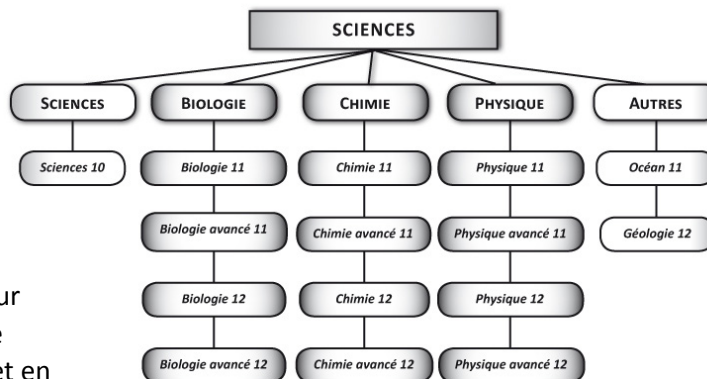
SCIENCES

SCIENCES
Sciences 10

BIOLOGIE
Biologie 11
Biologie avancé 11
Biologie 12
Biologie avancé 12

CHIMIE
Chimie 11
Chimie avancé 11
Chimie 12
Chimie avancé 12

PHYSIQUE
Physique 11
Physique avancé 11
Physique 12
Physique avancé 12

AUTRES
Océan 11
Géologie 12

ur
e
et en